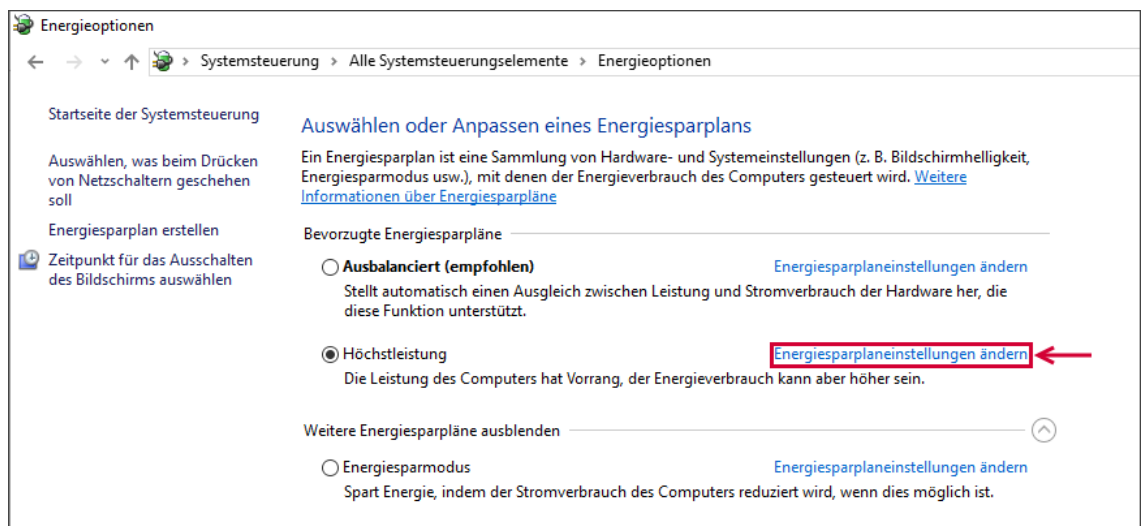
Energieoptionen

Systemsteuerung > Alle Systemsteuerungselemente > Energieoptionen

Startseite der Systemsteuerung

Auswählen, was beim Drücken von Netzschaltern geschehen soll

Energiesparplan erstellen

Zeitpunkt für das Ausschalten des Bildschirms auswählen

Auswählen oder Anpassen eines Energiesparplans

Ein Energiesparplan ist eine Sammlung von Hardware- und Systemeinstellungen (z. B. Bildschirmhelligkeit, Energiesparmodus usw.), mit denen der Energieverbrauch des Computers gesteuert wird. Weitere Informationen über Energiesparpläne

Bevorzugte Energiesparpläne

Ausbalanciert (empfohlen)
Energiesparplaneinstellungen ändern
Stellt automatisch einen Ausgleich zwischen Leistung und Stromverbrauch der Hardware her, die diese Funktion unterstützt.

Höchstleistung
Energiesparplaneinstellungen ändern
Die Leistung des Computers hat Vorrang, der Energieverbrauch kann aber höher sein.

Weitere Energiesparpläne ausblenden

Energiesparmodus
Energiesparplaneinstellungen ändern
Spart Energie, indem der Stromverbrauch des Computers reduziert wird, wenn dies möglich ist.